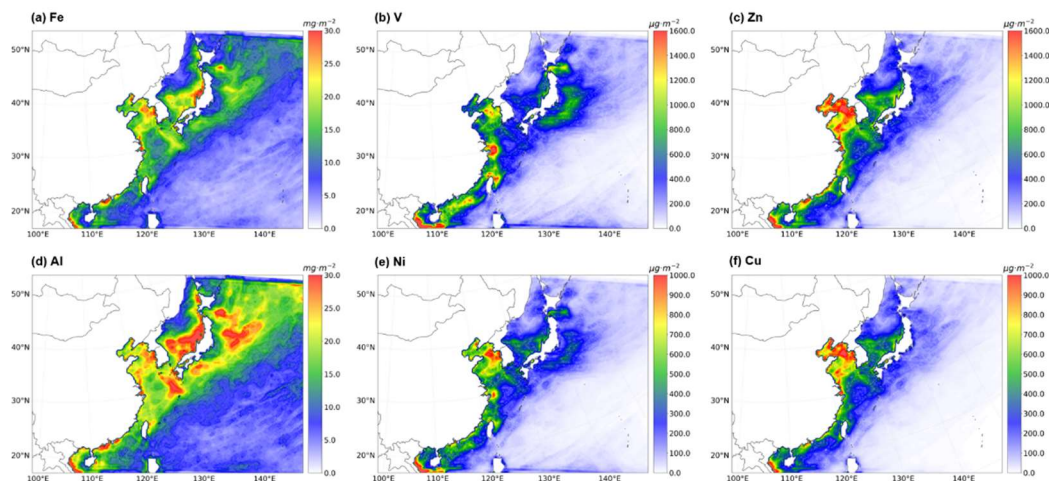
(a) Fe

$mg \cdot m^{-2}$

30.0
25.0
20.0
15.0
10.0
5.0
0.0

50°N
40°N
30°N
20°N

100°E 110°E 120°E 130°E 140°E

(b) V

$\mu g \cdot m^{-2}$

1600.0
1400.0
1200.0
1000.0
800.0
600.0
400.0
200.0
0.0

50°N
40°N
30°N
20°N

100°E 110°E 120°E 130°E 140°E

(c) Zn

$\mu g \cdot m^{-2}$

1600.0
1400.0
1200.0
1000.0
800.0
600.0
400.0
200.0
0.0

50°N
40°N
30°N
20°N

100°E 110°E 120°E 130°E 140°E

(d) Al

$mg \cdot m^{-2}$

30.0
25.0
20.0
15.0
10.0
5.0
0.0

50°N
40°N
30°N
20°N

100°E 110°E 120°E 130°E 140°E

(e) Ni

$\mu g \cdot m^{-2}$

1000.0
900.0
800.0
700.0
600.0
500.0
400.0
300.0
200.0
100.0
0.0

50°N
40°N
30°N
20°N

100°E 110°E 120°E 130°E 140°E

(f) Cu

$\mu g \cdot m^{-2}$

1000.0
900.0
800.0
700.0
600.0
500.0
400.0
300.0
200.0
100.0
0.0

50°N
40°N
30°N
20°N

100°E 110°E 120°E 130°E 140°E